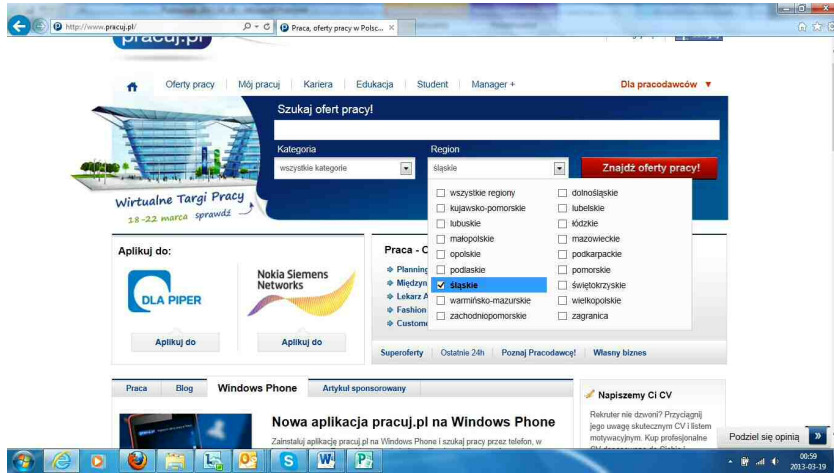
http://www.pracuj.pl/
Praca, oferty pracy w Polsc... ×

pracuj.pl

Oferty pracy | Mój pracuj | Kariera | Edukacja | Student | Manager +
Dla pracodawców ▼

Szukaj ofert pracy!

Kategoria
wszystkie kategorie

Region
śląskie

Znajdź oferty pracy!

Wirtualne Targi Pracy
18-22 marca sprawdź

wszystkie regiony
kujawsko-pomorskie
lubuskie
małopolskie
opolskie
podlaskie
śląskie
warmińsko-mazurskie
zachodniopomorskie
dolnośląskie
lubelskie
łódzkie
mazowieckie
podkarpackie
pomorskie
świętokrzyskie
wielkopolskie
zagranica

Aplikuj do:

DLA PIPER
Aplikuj do

Nokia Siemens Networks
Aplikuj do

Praca - C
Planning
Międzyn
Lekarz A
Fashion
Custome

Superoferty | Ostatnie 24h | Poznaj Pracodawcę! | Własny biznes

Praca | Blog | Windows Phone | Artykuł sponsorowany

Nowa aplikacja pracuj.pl na Windows Phone
Zainstaluj aplikację pracuj.pl na Windows Phone i szukaj pracy przez telefon, w

Napiszemy Ci CV
Rekruter nie dzwoni? Przyciągnij jego uwagę skutecznym CV i listem motywacyjnym. Kup profesjonalne

Podziel się opinią

00:59
2013-03-19